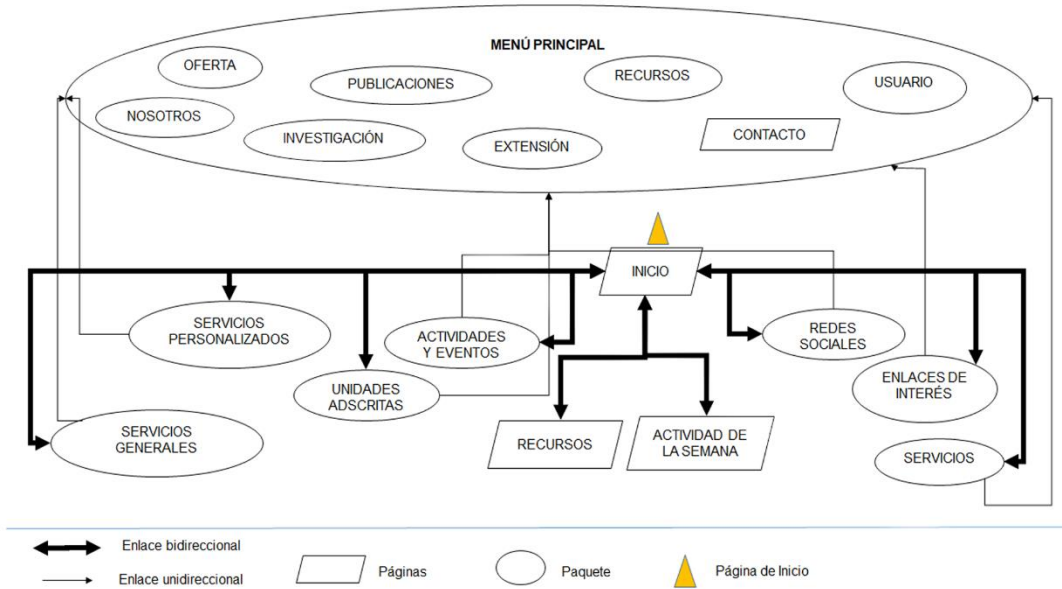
MENÚ PRINCIPAL

OFERTA

PUBLICACIONES

RECURSOS

USUARIO

NOSOTROS

INVESTIGACIÓN

EXTENSIÓN

CONTACTO

INICIO

SERVICIOS PERSONALIZADOS

ACTIVIDADES Y EVENTOS

REDES SOCIALES

UNIDADES ADSCRITAS

ENLACES DE INTERÉS

SERVICIOS GENERALES

RECURSOS

ACTIVIDAD DE LA SEMANA

SERVICIOS

Enlace bidireccional

Enlace unidireccional

Páginas

Paquete

Página de Inicio